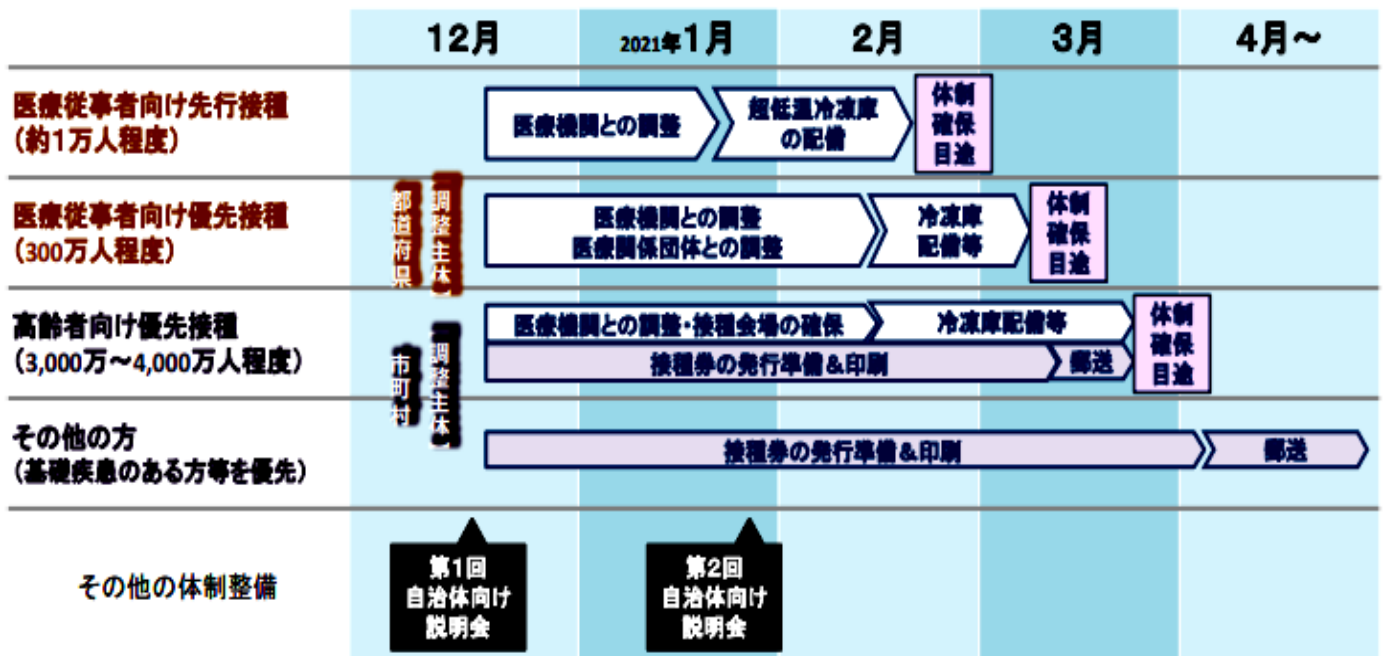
| | 12月 | 2021年1月 | 2月 | 3月 | 4月～ |
|---|---|---|---|---|---|
| 医療従事者向け先行接種（約1万人程度） | | 医療機関との調整 | 超低温冷凍庫の配備 | 体制確保目途 | |
| 医療従事者向け優先接種（300万人程度） | 都道府県 調整主体 | 医療機関との調整 医療関係団体との調整 | 冷凍庫配備等 | 体制確保目途 | |
| 高齢者向け優先接種（3,000万～4,000万人程度） | 市町村 調整主体 | 医療機関との調整・接種会場の確保 | 冷凍庫配備等 | 体制確保目途 | |
| | | 接種券の発行準備＆印刷 | 郵送 | | |
| その他の方（基礎疾患のある方等を優先） | | 接種券の発行準備＆印刷 | | | 郵送 |
| その他の体制整備 | 第1回 自治体向け説明会 | 第2回 自治体向け説明会 | | | |